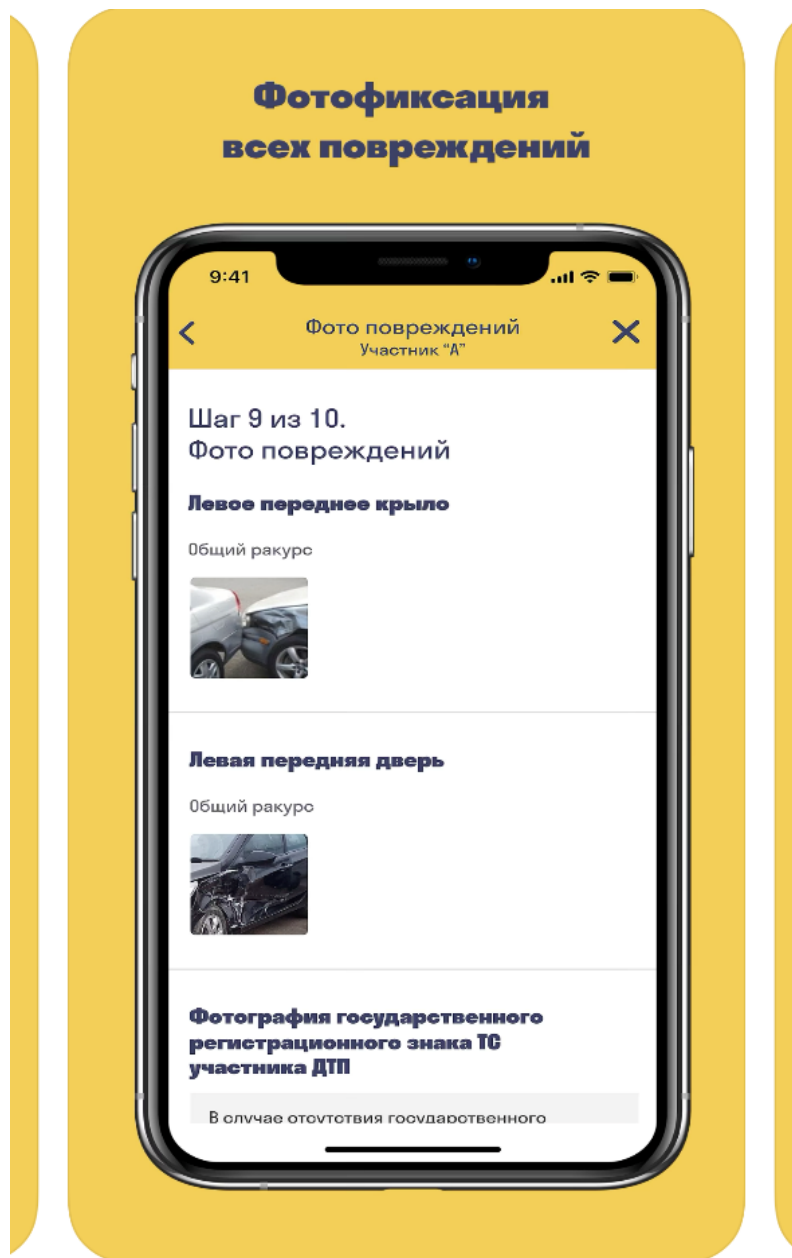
Фотофиксация всех повреждений

9:41

<
Фото повреждений
Участник "А"
✕

Шаг 9 из 10.
Фото повреждений

Левое переднее крыло

Общий ракурс

Левая передняя дверь

Общий ракурс

Фотография государственного регистрационного знака ТС участника ДТП

В случае отсутствия государственного